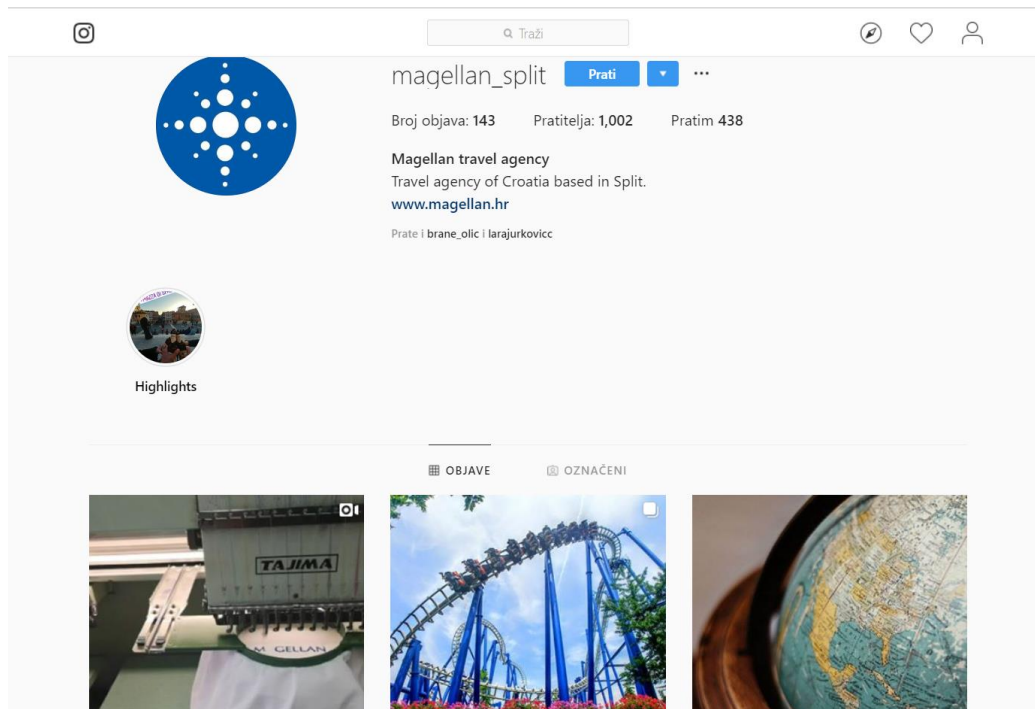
Traži

magellan_split Prati ▾ ···

Broj objava: 143 Pratitelja: 1,002 Pratim 438

Magellan travel agency
Travel agency of Croatia based in Split.
www.magellan.hr

Prate i brane_olic i larajurkovicc

Highlights

OBJAVE OZNAČENI

TAJIMA

M GELLAN